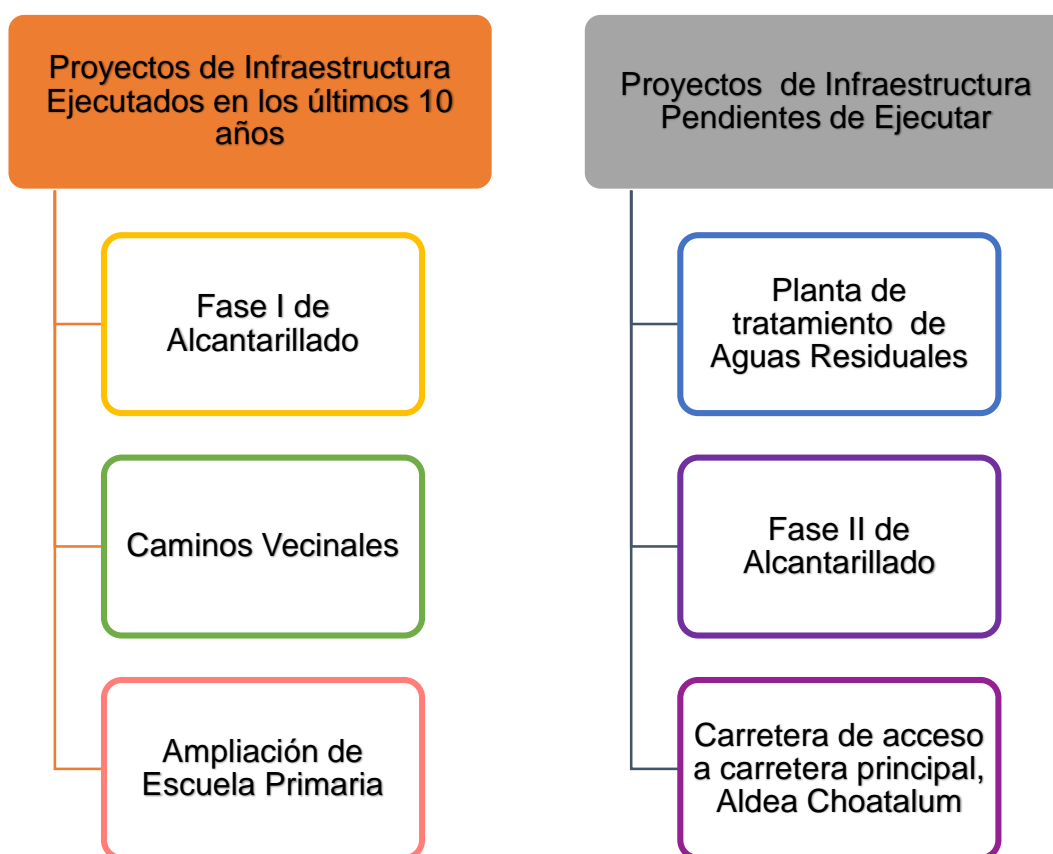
Proyectos de Infraestructura Ejecutados en los últimos 10 años

Fase I de Alcantarillado

Caminos Vecinales

Ampliación de Escuela Primaria

Proyectos de Infraestructura Pendientes de Ejecutar

Planta de tratamiento de Aguas Residuales

Fase II de Alcantarillado

Carretera de acceso a carretera principal, Aldea Choatalum